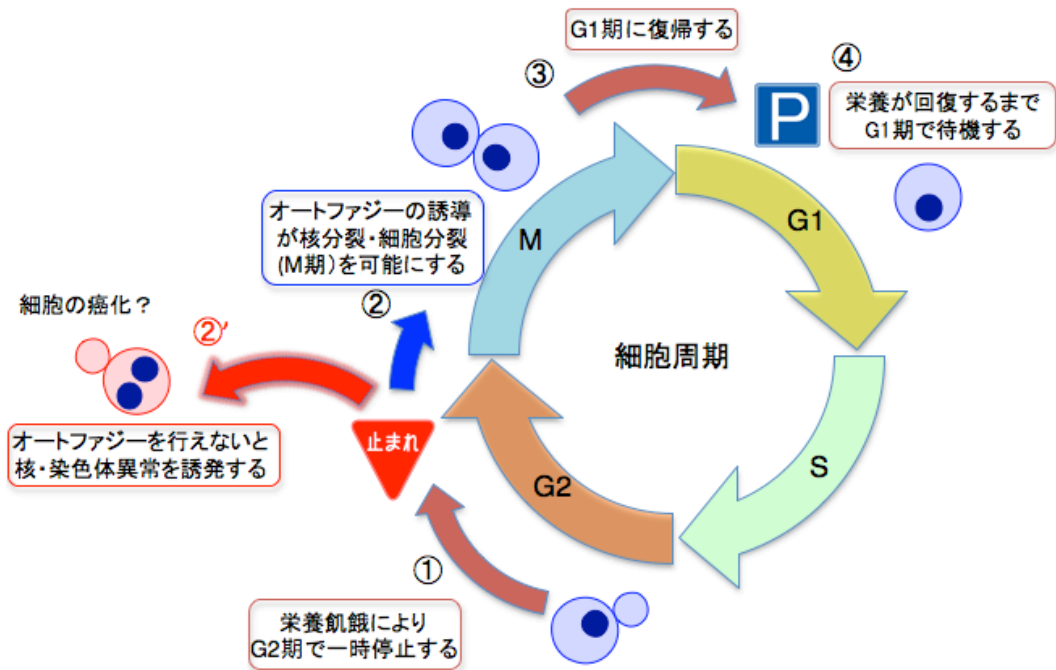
G1期に復帰する

③

④

P

栄養が回復するまで G1期で待機する

オートファジーの誘導が核分裂・細胞分裂(M期)を可能にする

M

G1

細胞の癌化？

②′

②

細胞周期

オートファジーを行えないと核・染色体異常を誘発する

止まれ

S

G2

①

栄養飢餓により G2期で一時停止する